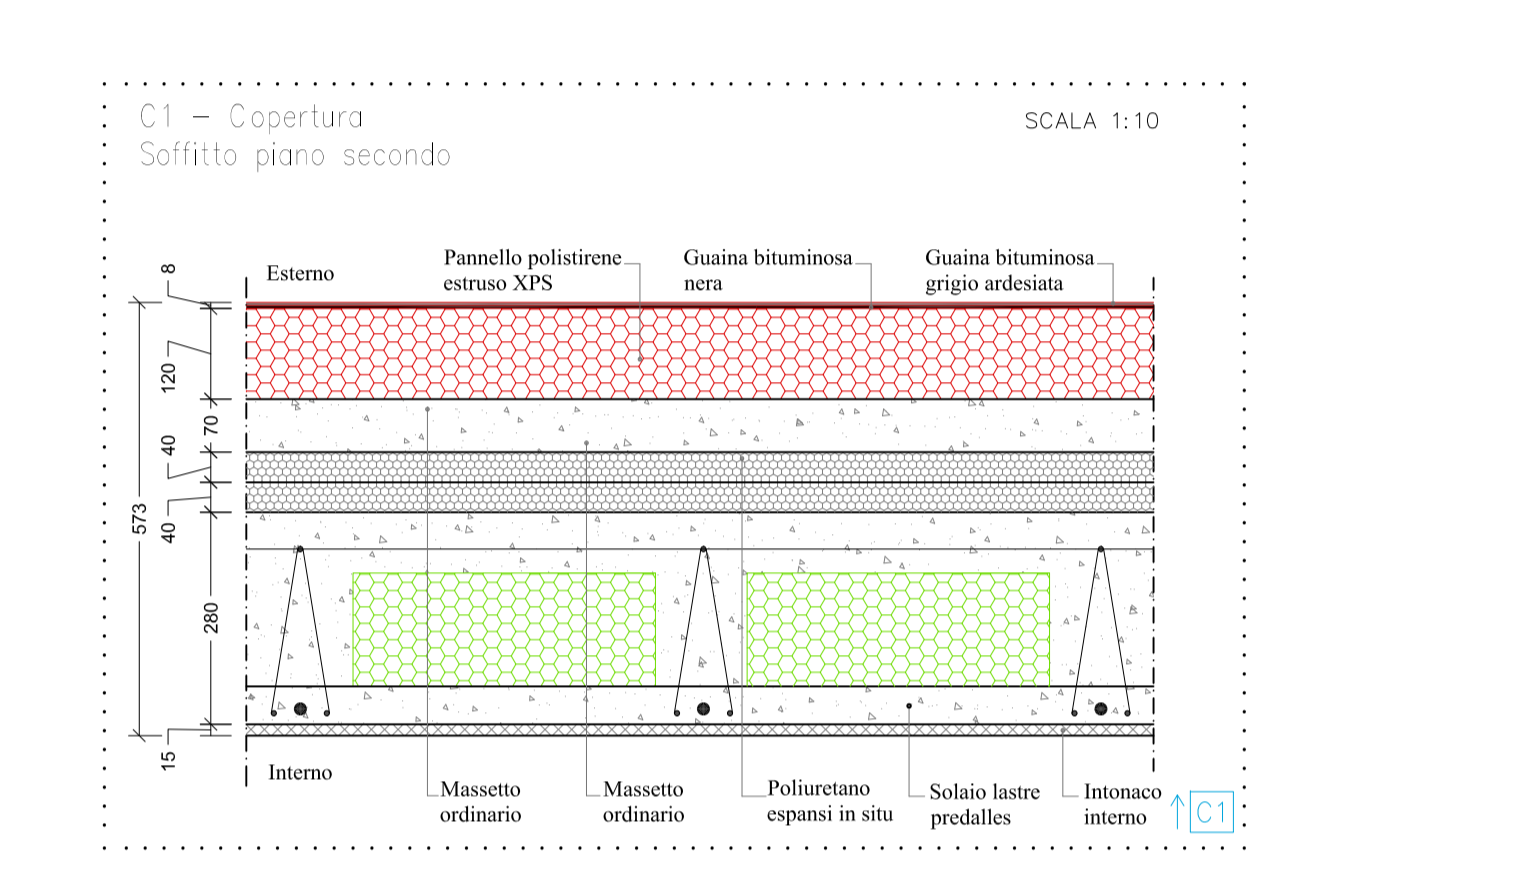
C1 – Copertura
Soffitto piano secondo

SCALA 1:10

Esterno

Pannello polistirene estruso XPS

Guaina bituminosa nera

Guaina bituminosa grigio ardesiata

8
120
70
40
40
573
280
15

Interno

Massetto ordinario

Massetto ordinario

Poliuretano espansi in situ

Solaio lastre predalles

Intonaco interno

C1